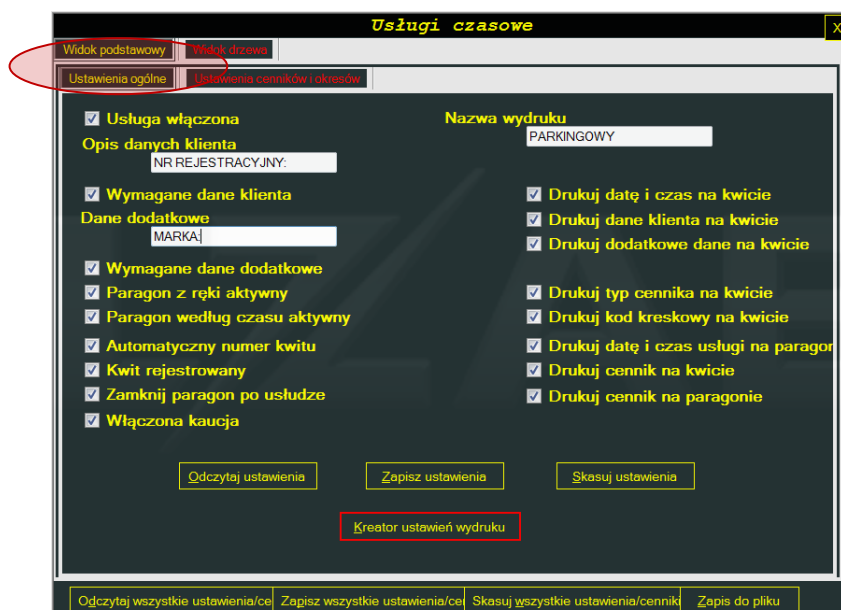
Usługi czasowe

X

Widok podstawowy | Widok drzewa

Ustawienia ogólne | Ustawienia cenników i okresów

Usługa włączona

Opis danych klienta

NR REJESTRACYJNY:

Wymagane dane klienta

Dane dodatkowe

MARKA:

Wymagane dane dodatkowe

Paragon z ręki aktywny

Paragon według czasu aktywny

Automatyczny numer kwitu

Kwit rejestrowany

Zamknij paragon po usłudze

Włączona kaucja

Nazwa wydruku

PARKINGOWY

Drukuj datę i czas na kwicie

Drukuj dane klienta na kwicie

Drukuj dodatkowe dane na kwicie

Drukuj typ cennika na kwicie

Drukuj kod kreskowy na kwicie

Drukuj datę i czas usługi na paragor

Drukuj cennik na kwicie

Drukuj cennik na paragonie

Odczytaj ustawienia | Zapisz ustawienia | Skasuj ustawienia

Kreator ustawień wydruku

Odczytaj wszystkie ustawienia/ce | Zapisz wszystkie ustawienia/ce | Skasuj wszystkie ustawienia/cenniki | Zapis do pliku